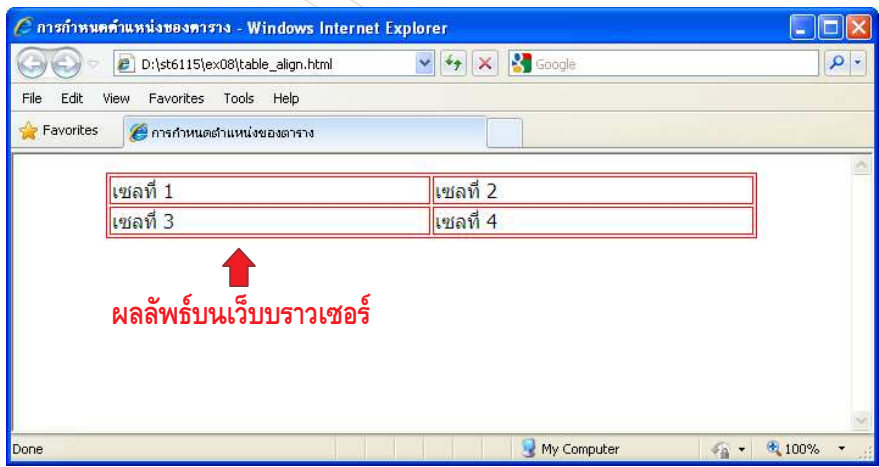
การกำหนดตำแหน่งของตาราง - Windows Internet Explorer

D:\st6115\ex08\table_align.html

Google

File Edit View Favorites Tools Help

Favorites

การกำหนดตำแหน่งของตาราง

| เซลที่ 1 | เซลที่ 2 |
|---|---|
| เซลที่ 3 | เซลที่ 4 |

ผลลัพธ์บนเว็บบราวเซอร์

Done

My Computer

100%